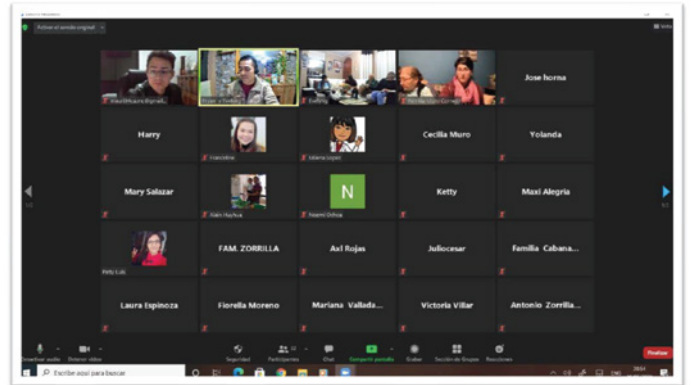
Activar el sonido original

Jose horna

Harry

Cecilia Muro

Yolanda

Mary Salazar

Ketty

Maxi Alegria

N

Naomi Ochoa

FAM. ZORRILLA

Axl Rojas

Juliocesar

Familia Cabana...

Laura Espinoza

Fiorella Moreno

Mariana Vallada...

Victoria Villar

Antonio Zorrilla...

Seguridad

Participantes

Chat

Compartir pantalla

Grabar

Reacciones

Finalizar

Escribe aquí para buscar